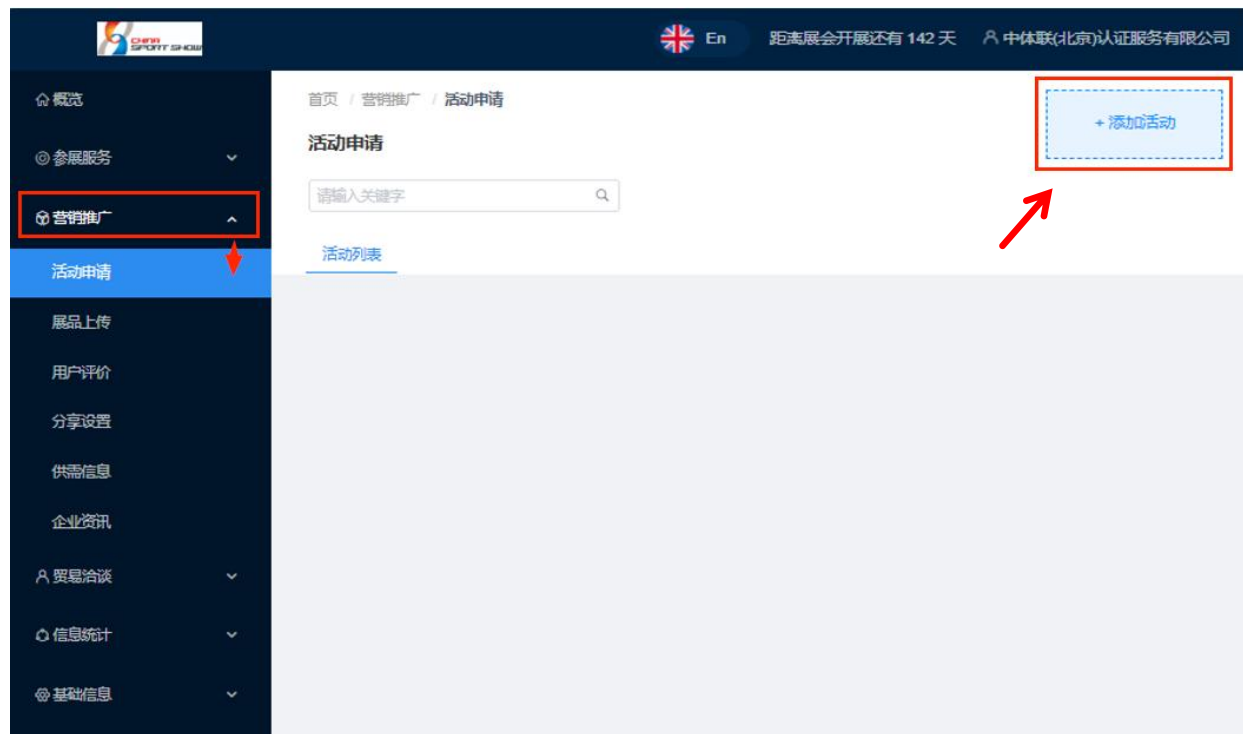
CHINA SPORT SHOW

En

距离展会开展还有 142 天

中体联(北京)认证服务有限公司

概览

参展服务

营销推广

活动申请

展品上传

用户评价

分享设置

供需信息

企业资讯

贸易洽谈

信息统计

基础信息

首页 / 营销推广 / 活动申请

活动申请

请输入关键字

活动列表

+ 添加活动